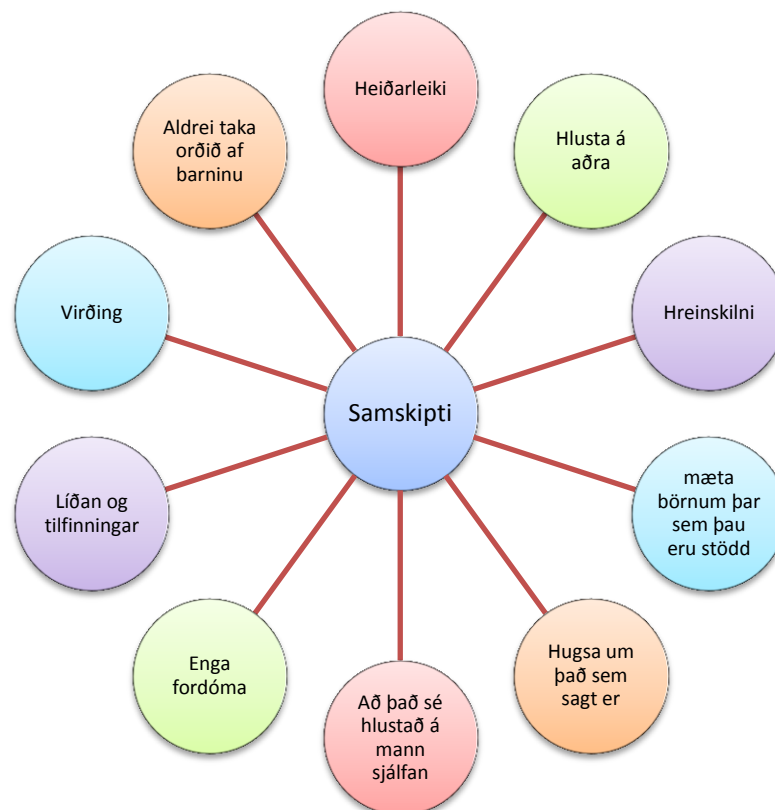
Samskipti

Heiðarleiki

Hlusta á aðra

Hreinskilni

mæta börnum þar sem þau eru stödd

Hugsa um það sem sagt er

Að það sé hlustað á mann sjálfan

Enga fordóma

Líðan og tilfinningar

Virðing

Aldrei taka orðið af barninu